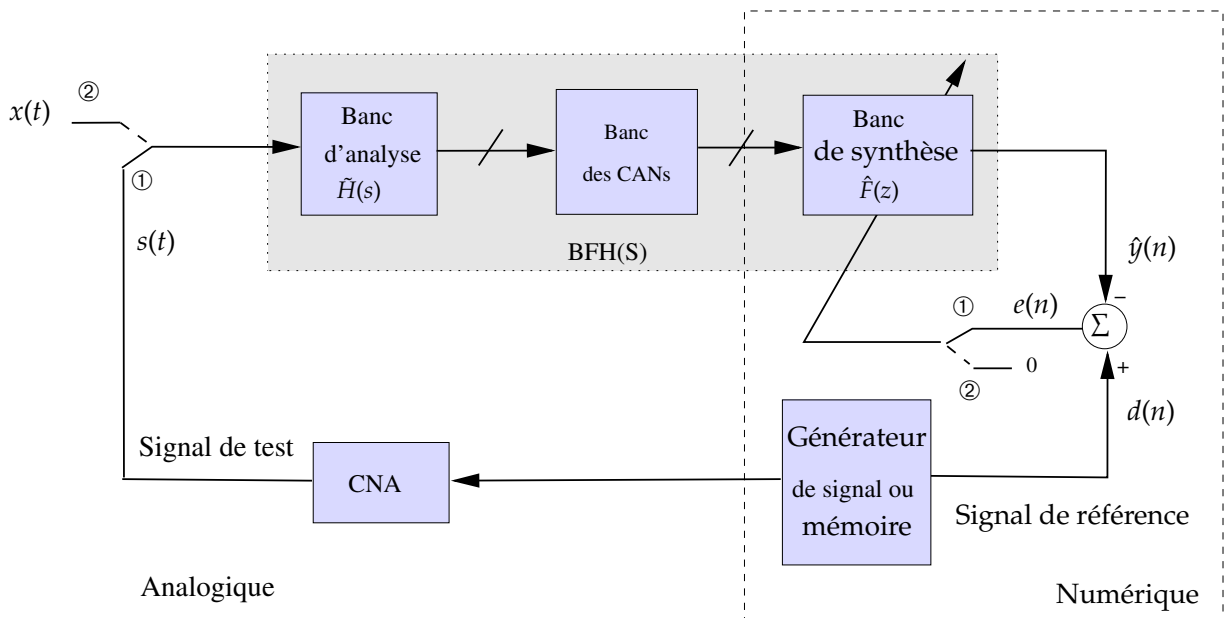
$x(t)$ ② ①

Banc d'analyse $\tilde{H}(s)$

Banc des CANs

Banc de synthèse $\hat{F}(z)$

$s(t)$

BFH(S)

$\hat{y}(n)$

① $e(n)$ $\Sigma$ − +

② 0

$d(n)$

Signal de test

CNA

Générateur de signal ou mémoire

Signal de référence

Analogique

Numérique